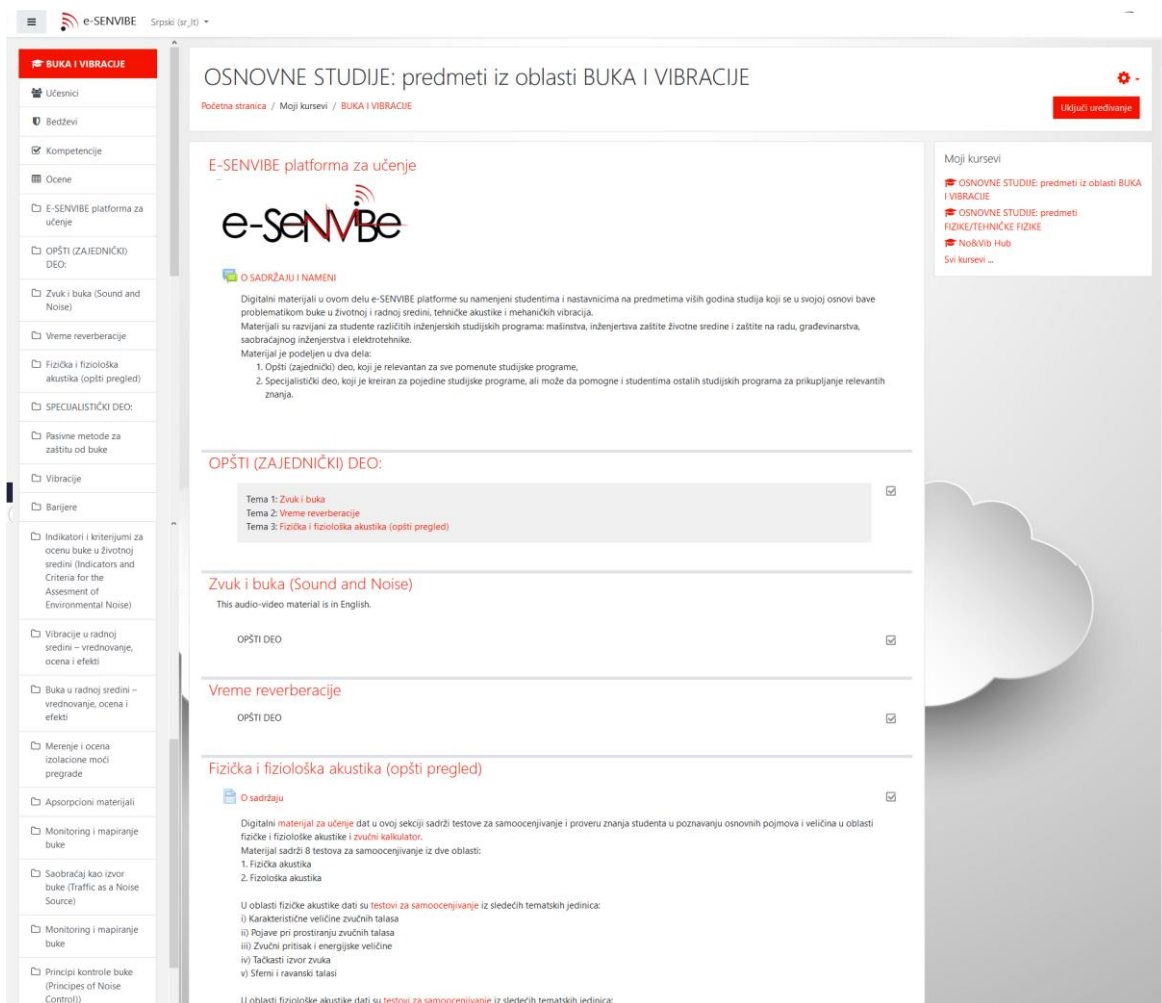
e-SENVIBE Srpski (sr_lt)

BUKA I VIBRACIJE
Učesnici
Bedževi
Kompetencije
Ocene
E-SENVIBE platforma za učenje
OPŠTI (ZAJEDNIČKI) DEO:
Zvuk i buka (Sound and Noise)
Vreme reverberacije
Fizička i fiziološka akustika (opšti pregled)
SPECIJALISTIČKI DEO:
Pasivne metode za zaštitu od buke
Vibracije
Barijere
Indikatori i kriterijumi za ocenu buke u životnoj sredini (Indicators and Criteria for the Assesment of Environmental Noise)
Vibracije u radnoj sredini – vrednovanje, ocena i efekti
Buka u radnoj sredini – vrednovanje, ocena i efekti
Merenje i ocena izolacione moći pregrade
Apsorpcioni materijali
Monitoring i mapiranje buke
Saobraćaj kao izvor buke (Traffic as a Noise Source)
Monitoring i mapiranje buke
Principi kontrole buke (Principes of Noise Control))

OSNOVNE STUDIJE: predmeti iz oblasti BUKA I VIBRACIJE
Početna stranica / Moji kursevi / BUKA I VIBRACIJE
Uključi uređivanje

E-SENVIBE platforma za učenje

e-SENVIBe

O SADRŽAJU I NAMENI

Digitalni materijali u ovom delu e-SENVIBE platforme su namenjeni studentima i nastavnicima na predmetima viših godina studija koji se u svojoj osnovi bave problematikom buke u životnoj i radnoj sredini, tehničke akustike i mehaničkih vibracija.
Materijali su razvijani za studente različitih inženjerskih studijskih programa: mašinstva, inženjerstva zaštite životne sredine i zaštite na radu, građevinarstva, saobraćajnog inženjerstva i elektrotehnike.
Materijal je podeljen u dva dela:
1. Opšti (zajednički) deo, koji je relevantan za sve pomenute studijske programe,
2. Specijalistički deo, koji je kreiran za pojedine studijske programe, ali može da pomogne i studentima ostalih studijskih programa za prikupljanje relevantnih znanja.

OPŠTI (ZAJEDNIČKI) DEO:

Tema 1: Zvuk i buka
Tema 2: Vreme reverberacije
Tema 3: Fizička i fiziološka akustika (opšti pregled)

Zvuk i buka (Sound and Noise)
This audio-video material is in English.

OPŠTI DEO

Vreme reverberacije
OPŠTI DEO

Fizička i fiziološka akustika (opšti pregled)
O sadržaju

Digitalni materijal za učenje dat u ovoj sekciji sadrži testove za samoocenjivanje i proveru znanja studenta u poznavanju osnovnih pojmova i veličina u oblasti fizičke i fiziološke akustike i zvučni kalkulator.
Materijal sadrži 8 testova za samoocenjivanje iz dve oblasti:
1. Fizička akustika
2. Fizološka akustika

U oblasti fizičke akustike dati su testovi za samoocenjivanje iz sledećih tematskih jedinica:
i) Karakteristične veličine zvučnih talasa
ii) Pojave pri prostiranju zvučnih talasa
iii) Zvučni pritisak i energijske veličine
iv) Tačkasti izvor zvuka
v) Sferni i ravanski talasi

U oblasti fiziološke akustike dati su testovi za samoocenjivanje iz sledećih tematskih jedinica:

Moji kursevi
OSNOVNE STUDIJE: predmeti iz oblasti BUKA I VIBRACIJE
OSNOVNE STUDIJE: predmeti FIZIKE/TEHNIČKE FIZIKE
No&Vib Hub
Svi kursevi ...